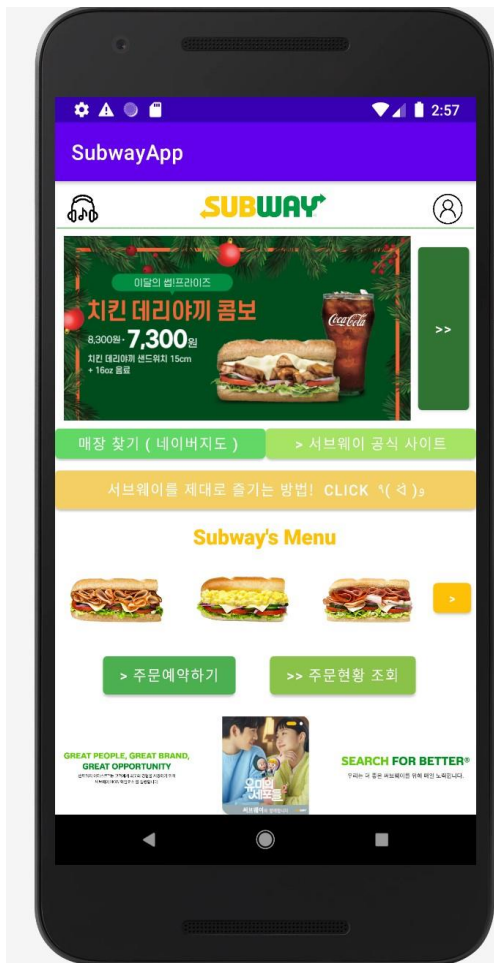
2:57

SubwayApp

SUBWAY

이달의 썹프라이즈

치킨 데리야끼 콤보

8,300원 → 7,300원

치킨 데리야끼 샌드위치 15cm + 16oz 음료

Coca-Cola

>>

매장 찾기 ( 네이버지도 )

> 서브웨이 공식 사이트

서브웨이를 제대로 즐기는 방법! CLICK ٩( ˊᗜˋ )و

Subway's Menu

>

> 주문예약하기

>> 주문현황 조회

GREAT PEOPLE, GREAT BRAND, GREAT OPPORTUNITY

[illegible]

우리의 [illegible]

SEARCH FOR BETTER®

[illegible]